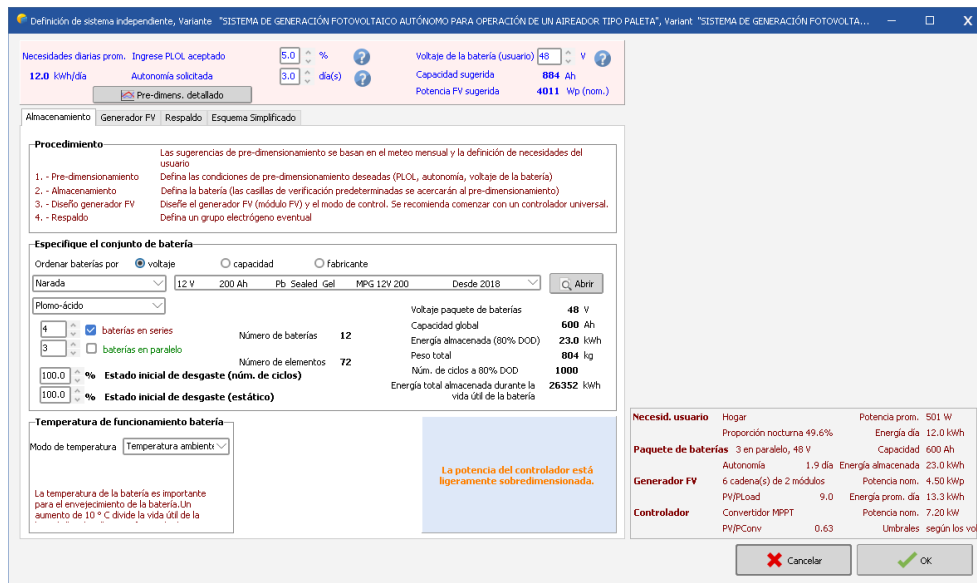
Definición de sistema independiente, Variante "SISTEMA DE GENERACIÓN FOTOVOLTAICO AUTÓNOMO PARA OPERACIÓN DE UN AIREADOR TIPO PALETA", Variant "SISTEMA DE GENERACIÓN FOTOVOLTA...

Necesidades diarias prom. Ingrese PLOL aceptado 5.0 %
12.0 kWh/día Autonomía solicitada 3.0 día(s)
Pre-dimens. detallado

Voltaje de la batería (usuario) 48 V
Capacidad sugerida 884 Ah
Potencia FV sugerida 4011 Wp (nom.)

Almacenamiento | Generador FV | Respaldo | Esquema Simplificado

Procedimiento
Las sugerencias de pre-dimensionamiento se basan en el meteo mensual y la definición de necesidades del usuario
1. - Pre-dimensionamiento Defina las condiciones de pre-dimensionamiento deseadas (PLOL, autonomía, voltaje de la batería)
2. - Almacenamiento Defina la batería (las casillas de verificación predeterminadas se acercarán al pre-dimensionamiento)
3. - Diseño generador FV Diseñe el generador FV (módulo FV) y el modo de control. Se recomienda comenzar con un controlador universal.
4. - Respaldo Defina un grupo electrógeno eventual

Especifique el conjunto de batería
Ordenar baterías por voltaje capacidad fabricante
Narada 12 V 200 Ah Pb Sealed Gel MPG 12V 200 Desde 2018 Abrir
Plomo-ácido
4 baterías en series
3 baterías en paralelo
Número de baterías 12
Número de elementos 72
100.0 % Estado inicial de desgaste (núm. de ciclos)
100.0 % Estado inicial de desgaste (estático)

Voltaje paquete de baterías 48 V
Capacidad global 600 Ah
Energía almacenada (80% DOD) 23.0 kWh
Peso total 804 kg
Núm. de ciclos a 80% DOD 1000
Energía total almacenada durante la vida útil de la batería 26352 kWh

Temperatura de funcionamiento batería
Modo de temperatura Temperatura ambiente
La temperatura de la batería es importante para el envejecimiento de la batería.Un aumento de 10 ° C divide la vida útil de la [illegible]

La potencia del controlador está ligeramente sobredimensionada.

Necesid. usuario Hogar Potencia prom. 501 W
Proporción nocturna 49.6% Energía día 12.0 kWh
Paquete de baterías 3 en paralelo, 48 V Capacidad 600 Ah
Autonomía 1.9 día Energía almacenada 23.0 kWh
Generador FV 6 cadena(s) de 2 módulos Potencia nom. 4.50 kWp
PV/PLoad 9.0 Energía prom. día 13.3 kWh
Controlador Convertidor MPPT Potencia nom. 7.20 kW
PV/PConv 0.63 Umbrales según los vol

Cancelar OK